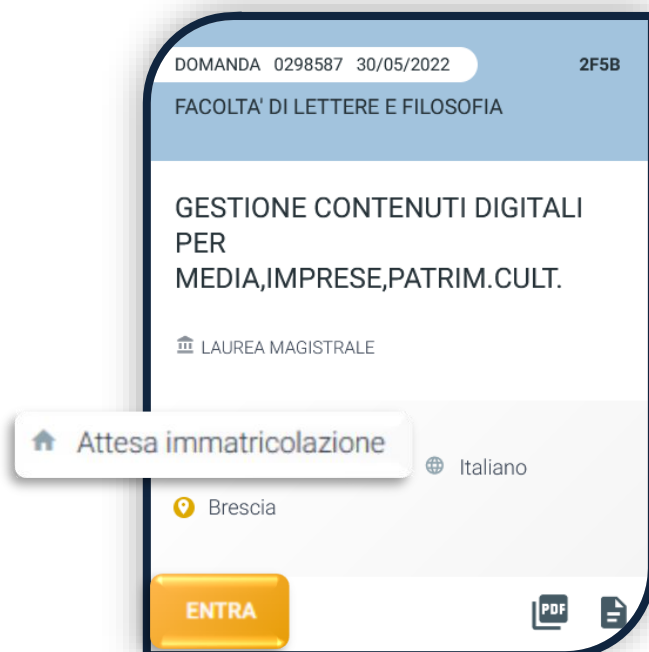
DOMANDA 0298587 30/05/2022

2F5B

FACOLTA' DI LETTERE E FILOSOFIA

GESTIONE CONTENUTI DIGITALI PER MEDIA,IMPRESE,PATRIM.CULT.

LAUREA MAGISTRALE

Attesa immatricolazione

Italiano

Brescia

ENTRA

PDF